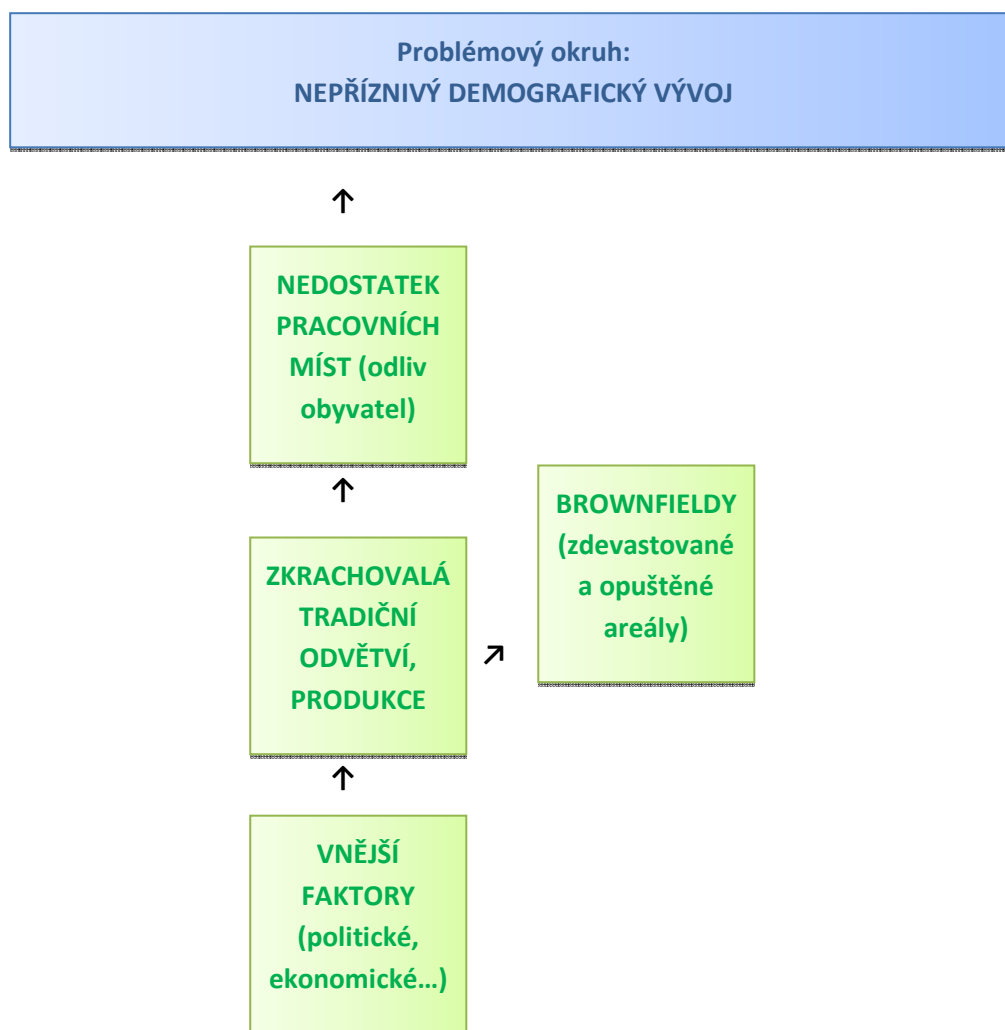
Problémový okruh:
NEPŘÍZNIVÝ DEMOGRAFICKÝ VÝVOJ

↑

NEDOSTATEK PRACOVNÍCH MÍST (odliv obyvatel)

↑

BROWNFIELDY (zdevastované a opuštěné areály)

ZKRACHOVALÁ TRADIČNÍ ODVĚTVÍ, PRODUKCE

↗

↑

VNĚJŠÍ FAKTORY (politické, ekonomické…)